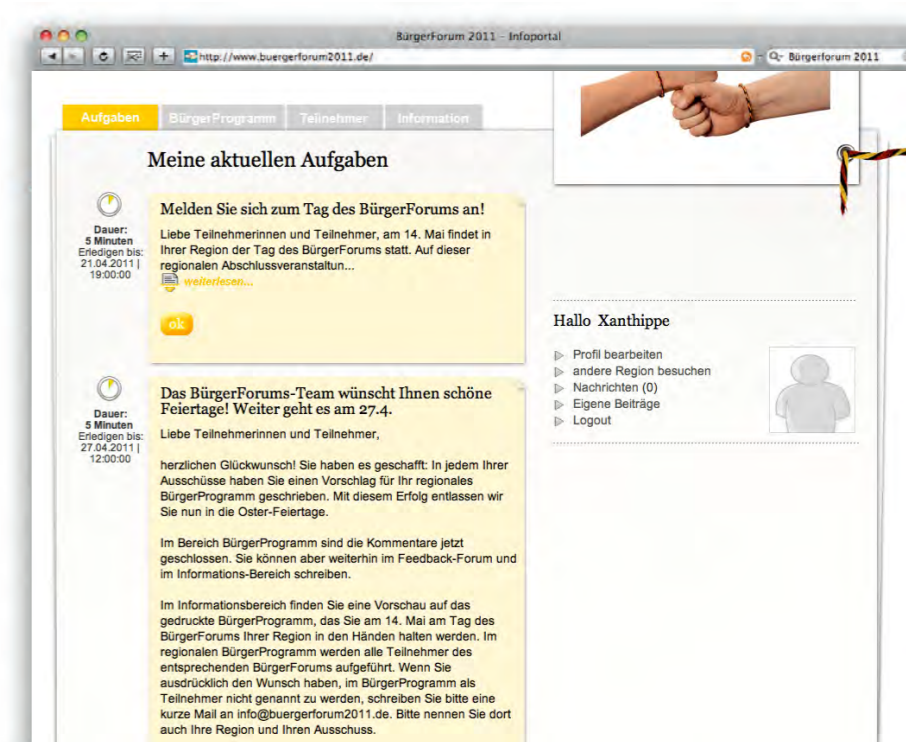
BürgerForum 2011 – Infoportal

http://www.buergerforum2011.de/

Q- Bürgerforum 2011

Aufgaben | BürgerProgramm | Teilnehmer | Information

Meine aktuellen Aufgaben

Dauer: 5 Minuten
Erledigen bis: 21.04.2011 | 19:00:00

Melden Sie sich zum Tag des BürgerForums an!

Liebe Teilnehmerinnen und Teilnehmer, am 14. Mai findet in Ihrer Region der Tag des BürgerForums statt. Auf dieser regionalen Abschlussveranstaltun...

weiterlesen...

ok

Dauer: 5 Minuten
Erledigen bis: 27.04.2011 | 12:00:00

Das BürgerForums-Team wünscht Ihnen schöne Feiertage! Weiter geht es am 27.4.

Liebe Teilnehmerinnen und Teilnehmer,

herzlichen Glückwunsch! Sie haben es geschafft: In jedem Ihrer Ausschüsse haben Sie einen Vorschlag für Ihr regionales BürgerProgramm geschrieben. Mit diesem Erfolg entlassen wir Sie nun in die Oster-Feiertage.

Im Bereich BürgerProgramm sind die Kommentare jetzt geschlossen. Sie können aber weiterhin im Feedback-Forum und im Informations-Bereich schreiben.

Im Informationsbereich finden Sie eine Vorschau auf das gedruckte BürgerProgramm, das Sie am 14. Mai am Tag des BürgerForums Ihrer Region in den Händen halten werden. Im regionalen BürgerProgramm werden alle Teilnehmer des entsprechenden BürgerForums aufgeführt. Wenn Sie ausdrücklich den Wunsch haben, im BürgerProgramm als Teilnehmer nicht genannt zu werden, schreiben Sie bitte eine kurze Mail an info@buergerforum2011.de. Bitte nennen Sie dort auch Ihre Region und Ihren Ausschuss.

Hallo Xanthippe

Profil bearbeiten
andere Region besuchen
Nachrichten (0)
Eigene Beiträge
Logout